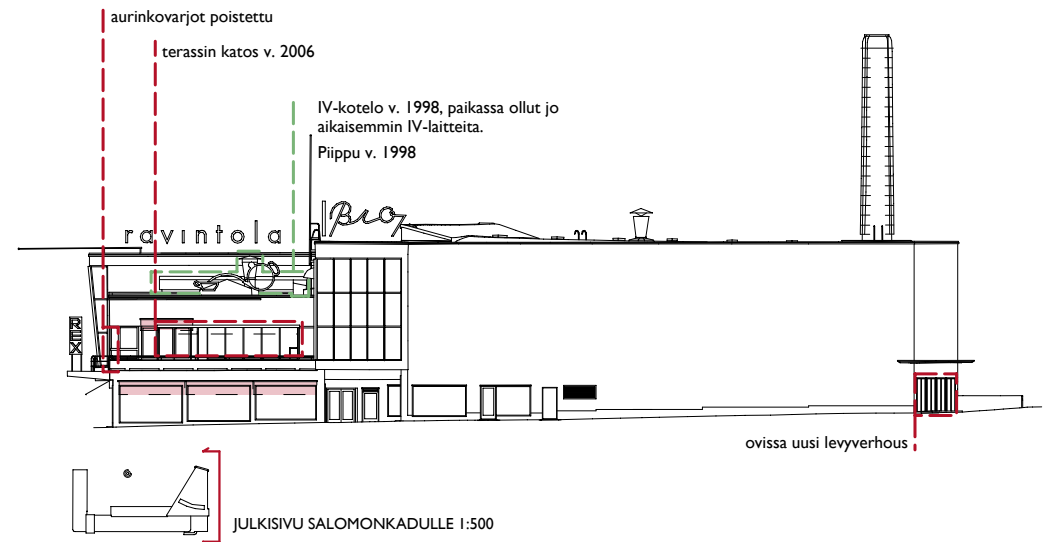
aurinkovarjot poistettu

terassin katos v. 2006

IV-kotelo v. 1998, paikassa ollut jo aikaisemmin IV-laitteita.

Piippu v. 1998

ravintola

Bio

REX

ovissa uusi levyverhous

JULKISIVU SALOMONKADULLE 1:500